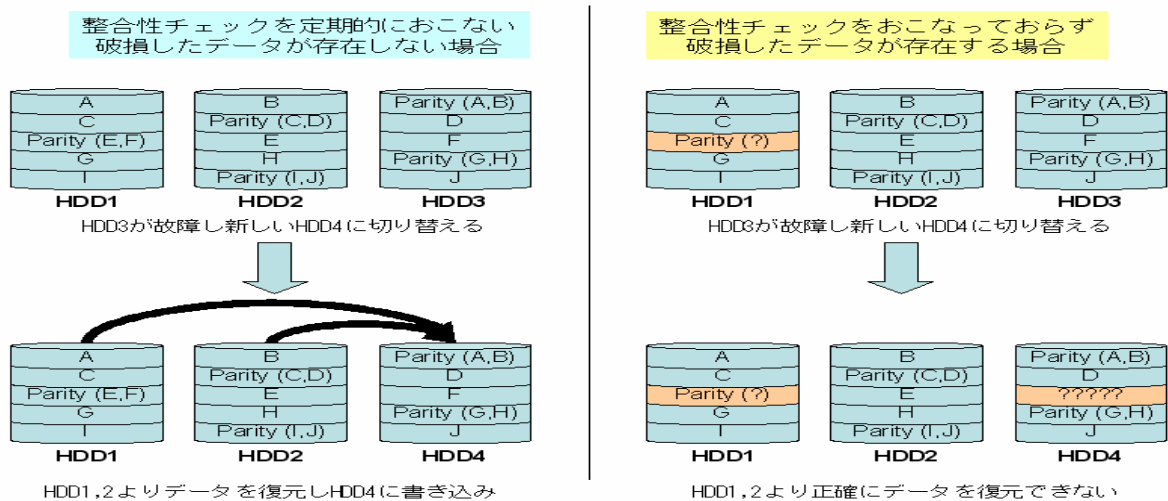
整合性チェックを定期的におこない
破損したデータが存在しない場合

| A |
|---|
| C |
| Parity (E,F) |
| G |
| I |

HDD1

| B |
|---|
| Parity (C,D) |
| E |
| H |
| Parity (I,J) |

HDD2

| Parity (A,B) |
|---|
| D |
| F |
| Parity (G,H) |
| J |

HDD3

HDD3が故障し新しいHDD4に切り替える

| A |
|---|
| C |
| Parity (E,F) |
| G |
| I |

HDD1

| B |
|---|
| Parity (C,D) |
| E |
| H |
| Parity (I,J) |

HDD2

| Parity (A,B) |
|---|
| D |
| F |
| Parity (G,H) |
| J |

HDD4

HDD1,2よりデータを復元しHDD4に書き込み

整合性チェックをおこなっておらず
破損したデータが存在する場合

| A |
|---|
| C |
| Parity (?) |
| G |
| I |

HDD1

| B |
|---|
| Parity (C,D) |
| E |
| H |
| Parity (I,J) |

HDD2

| Parity (A,B) |
|---|
| D |
| F |
| Parity (G,H) |
| J |

HDD3

HDD3が故障し新しいHDD4に切り替える

| A |
|---|
| C |
| Parity (?) |
| G |
| I |

HDD1

| B |
|---|
| Parity (C,D) |
| E |
| H |
| Parity (I,J) |

HDD2

| Parity (A,B) |
|---|
| D |
| ????? |
| Parity (G,H) |
| J |

HDD4

HDD1,2より正確にデータを復元できない